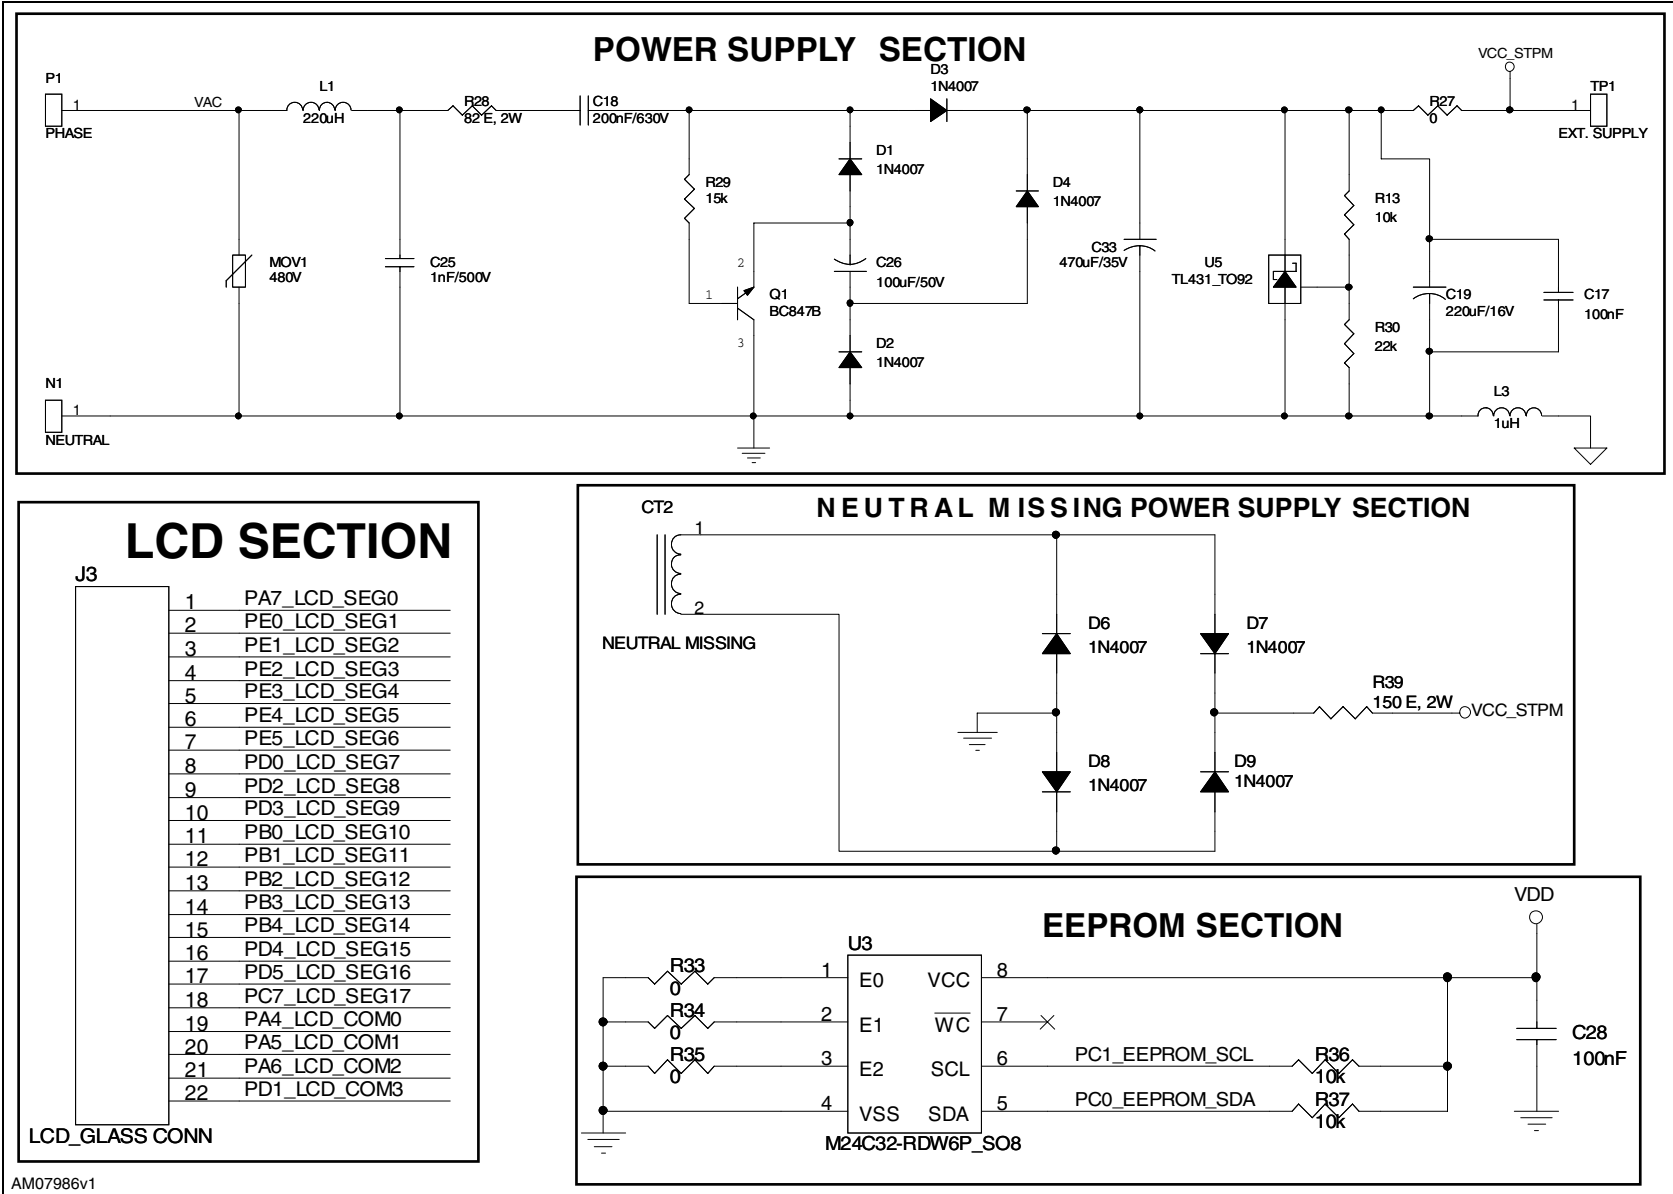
POWER SUPPLY SECTION

P1
1
PHASE
VAC
L1
220uH
R28
82 E, 2W
C18
200nF/630V
D3
1N4007
VCC_STPM
R27
0
TP1
1
EXT. SUPPLY
D1
1N4007
R29
15k
D4
1N4007
R13
10k
MOV1
480V
C25
1nF/500V
2
C26
100uF/50V
C33
470uF/35V
U5
TL431_TO92
1
Q1
BC847B
C19
220uF/16V
C17
100nF
3
D2
1N4007
R30
22k
N1
1
NEUTRAL
L3
1uH

LCD SECTION
J3
| | |
|---|---|
| 1 | PA7_LCD_SEG0 |
| 2 | PE0_LCD_SEG1 |
| 3 | PE1_LCD_SEG2 |
| 4 | PE2_LCD_SEG3 |
| 5 | PE3_LCD_SEG4 |
| 6 | PE4_LCD_SEG5 |
| 7 | PE5_LCD_SEG6 |
| 8 | PD0_LCD_SEG7 |
| 9 | PD2_LCD_SEG8 |
| 10 | PD3_LCD_SEG9 |
| 11 | PB0_LCD_SEG10 |
| 12 | PB1_LCD_SEG11 |
| 13 | PB2_LCD_SEG12 |
| 14 | PB3_LCD_SEG13 |
| 15 | PB4_LCD_SEG14 |
| 16 | PD4_LCD_SEG15 |
| 17 | PD5_LCD_SEG16 |
| 18 | PC7_LCD_SEG17 |
| 19 | PA4_LCD_COM0 |
| 20 | PA5_LCD_COM1 |
| 21 | PA6_LCD_COM2 |
| 22 | PD1_LCD_COM3 |

LCD_GLASS CONN

NEUTRAL MISSING POWER SUPPLY SECTION
CT2
1
2
NEUTRAL MISSING
D6
1N4007
D7
1N4007
R39
150 E, 2W
VCC_STPM
D8
1N4007
D9
1N4007

EEPROM SECTION
VDD
U3
R33
0
1
E0
VCC
8
R34
0
2
E1
$\overline{WC}$
7
R35
0
3
E2
SCL
6
PC1_EEPROM_SCL
R36
10k
C28
100nF
4
VSS
SDA
5
PC0_EEPROM_SDA
R37
10k
M24C32-RDW6P_SO8

AM07986v1